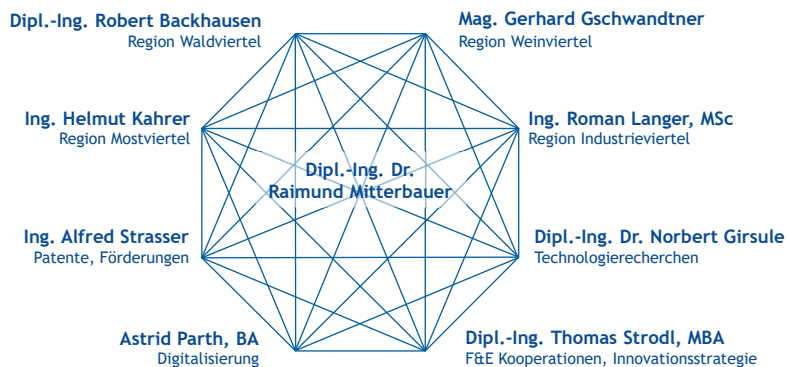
Dipl.-Ing. Robert Backhausen
Region Waldviertel

Mag. Gerhard Gschwandtner
Region Weinviertel

Ing. Helmut Kahrer
Region Mostviertel

Ing. Roman Langer, MSc
Region Industrieviertel

Dipl.-Ing. Dr.
Raimund Mitterbauer

Ing. Alfred Strasser
Patente, Förderungen

Dipl.-Ing. Dr. Norbert Girsule
Technologierecherchen

Astrid Parth, BA
Digitalisierung

Dipl.-Ing. Thomas Strodl, MBA
F&E Kooperationen, Innovationsstrategie